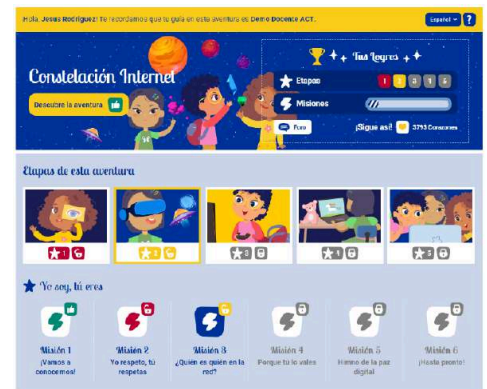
Hola, Jesus Rodriguez! Te recordamos que tu guía en esta aventura es Demo Docente ACT.

Español ▾ ?

Constelación Internet

Descubre la aventura

Tus Logros

Etapas 1 2 3 4 5

Misiones

Pum

¡Sigue así! 3793 Corazones

Etapas de esta aventura

1

2

3

4

5

Yo soy, tú eres

Misión 1
¡Vamos a conocernos!

Misión 2
Yo respeto, tú respetas

Misión 3
¿Quién es quién en la red?

Misión 4
Porque tú lo vales

Misión 5
Himno de la paz digital

Misión 6
¡Hasta pronto!